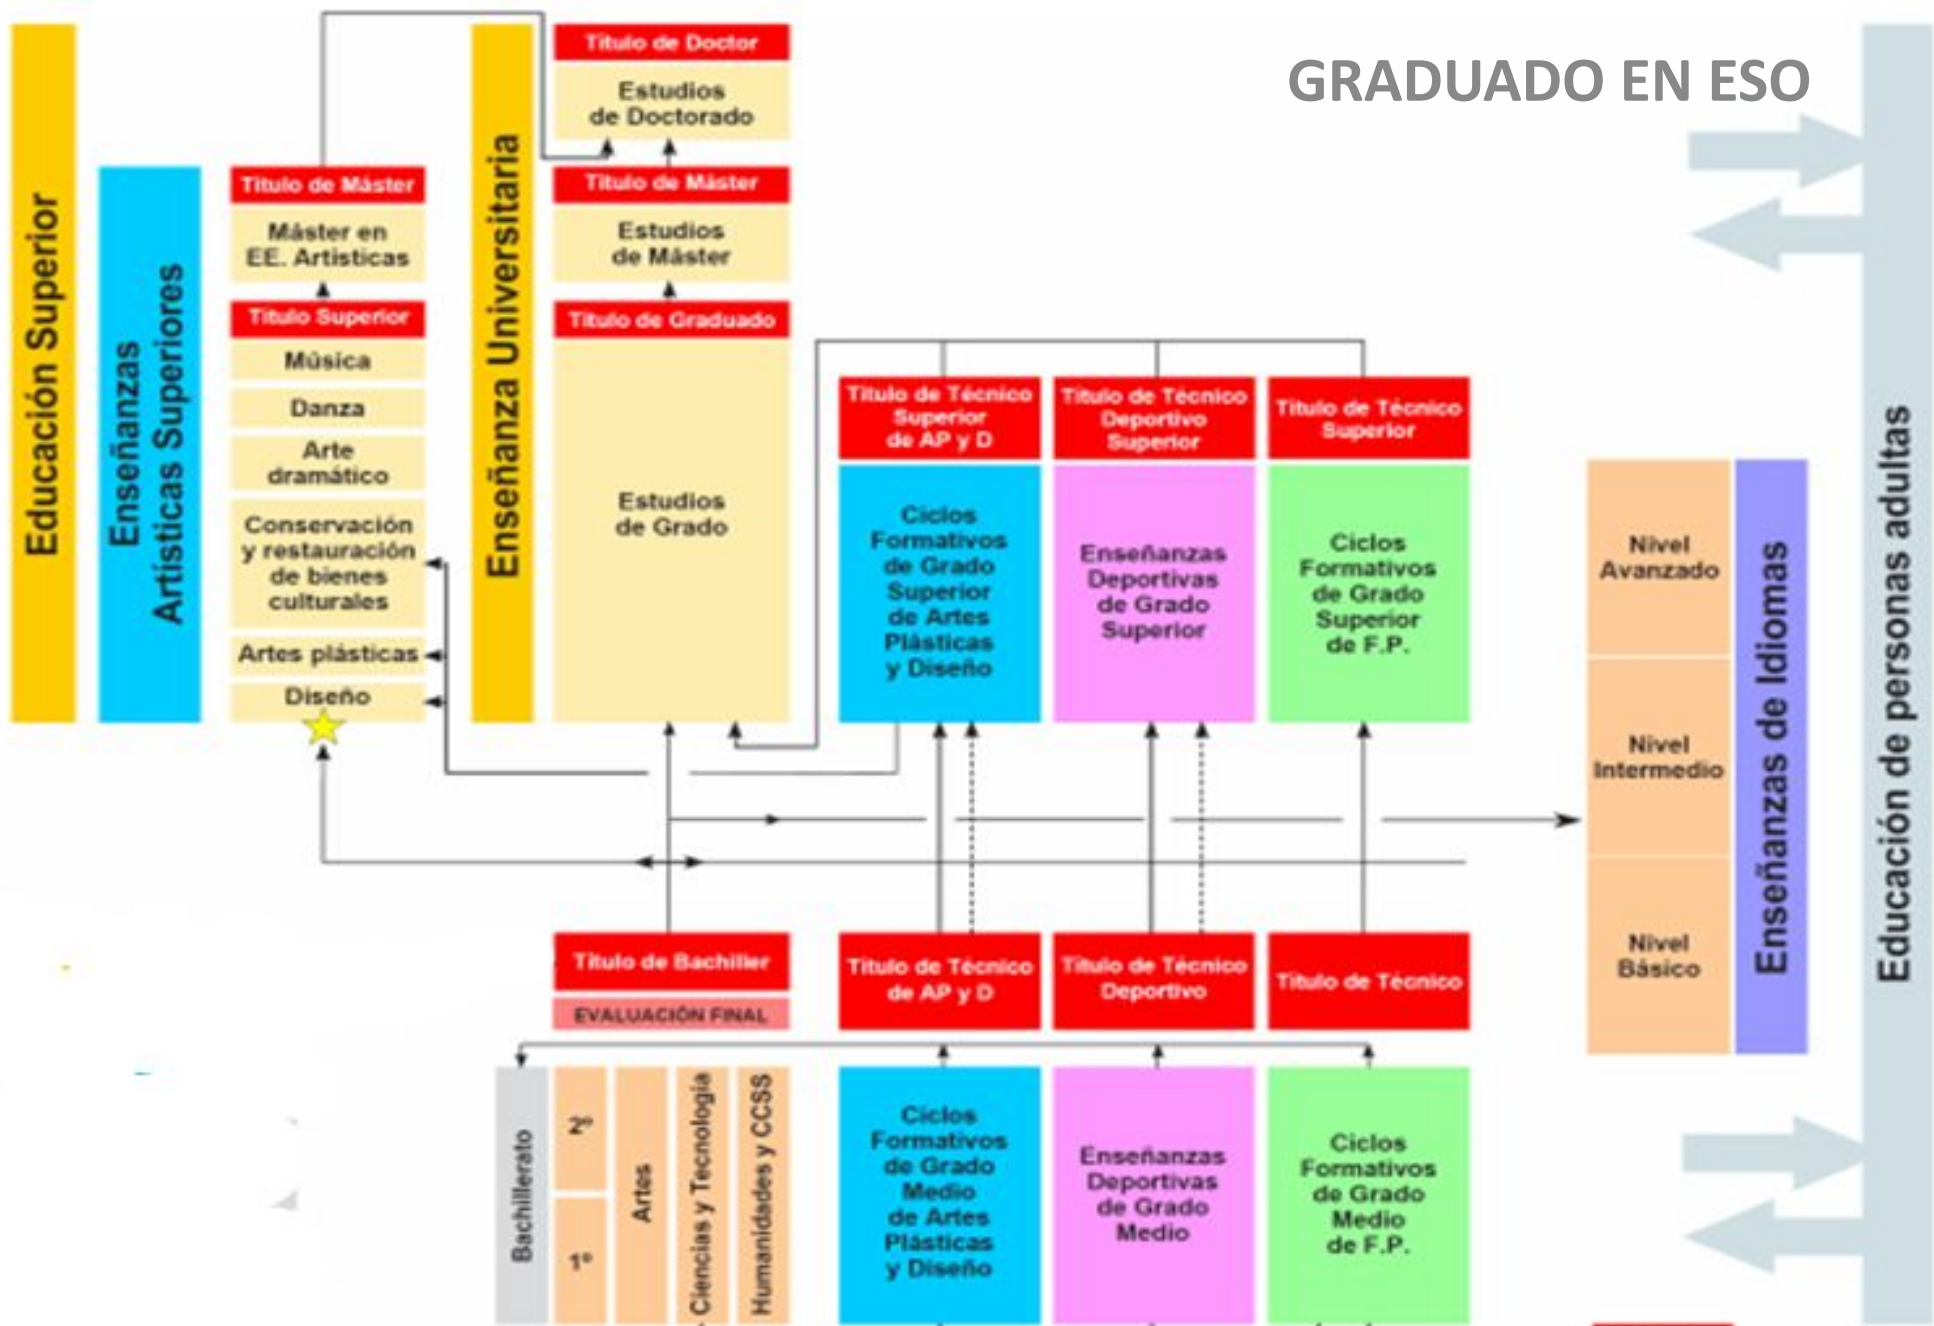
GRADUADO EN ESO

Educación Superior

Enseñanzas Artísticas Superiores

Título de Máster
Máster en EE. Artísticas
Título Superior
Música
Danza
Arte dramático
Conservación y restauración de bienes culturales
Artes plásticas
Diseño

Enseñanza Universitaria

Título de Doctor
Estudios de Doctorado
Título de Máster
Estudios de Máster
Título de Graduado
Estudios de Grado

Título de Técnico Superior de AP y D
Ciclos Formativos de Grado Superior de Artes Plásticas y Diseño

Título de Técnico Deportivo Superior
Enseñanzas Deportivas de Grado Superior

Título de Técnico Superior
Ciclos Formativos de Grado Superior de F.P.

Nivel Avanzado
Nivel Intermedio
Nivel Básico

Enseñanzas de Idiomas

Educación de personas adultas

Título de Bachiller
EVALUACIÓN FINAL

Título de Técnico de AP y D
Título de Técnico Deportivo
Título de Técnico

Bachillerato
2º
1º
Artes
Ciencias y Tecnología
Humanidades y CCSS

Ciclos Formativos de Grado Medio de Artes Plásticas y Diseño

Enseñanzas Deportivas de Grado Medio

Ciclos Formativos de Grado Medio de F.P.